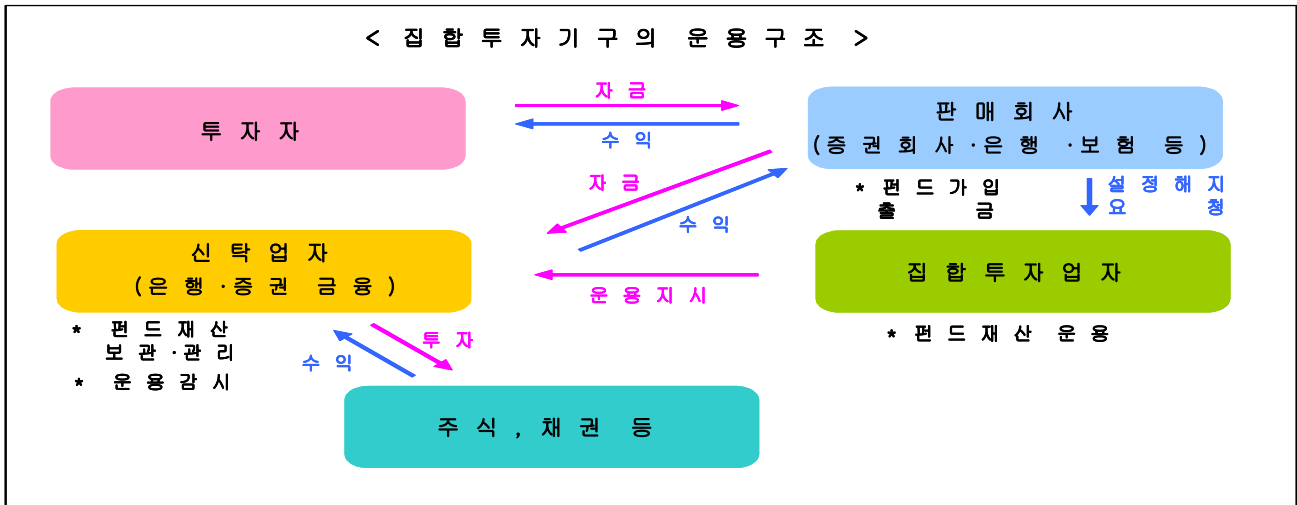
< 집합투자기구의 운용구조 >

투자자

자금

수익

판매회사
(증권회사·은행·보험 등)

자금

수익

* 펀드가입
출금

설정해지
요청

신탁업자
(은행·증권 금융)

운용지시

집합투자업자

* 펀드재산
보관·관리

* 운용감시

투자

수익

* 펀드재산 운용

주식, 채권 등